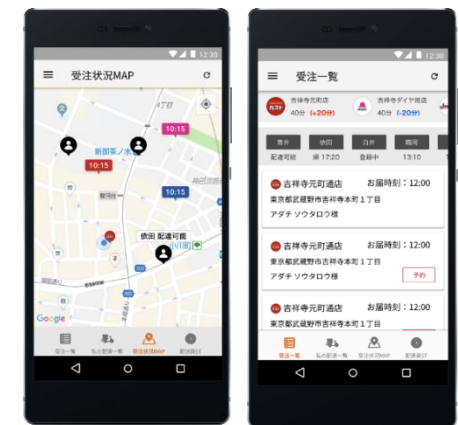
12:30

受注状況MAP

10:15
10:15
10:15
10:15

新宿区

依田 配達可能

Google

受注一覧　私の配達一覧　受注状況MAP　配送員OT

12:30

受注一覧

吉祥寺元町店
40分 (+20分)

吉祥寺ダイヤ街店
40分 (-20分)

青井
配達可能

依田
帰 17:20

臼井
登録中

鶴見
13:10

吉祥寺元町通店
お届時刻：12:00
東京都武蔵野市吉祥寺本町１丁目
アダチ ソウタロウ様

吉祥寺元町通店
お届時刻：12:00
東京都武蔵野市吉祥寺本町１丁目
アダチ ソウタロウ様
予約

吉祥寺元町通店
お届時刻：12:00
東京都武蔵野市吉祥寺本町１丁目

受注一覧　私の配達一覧　受注状況MAP　配送員OT